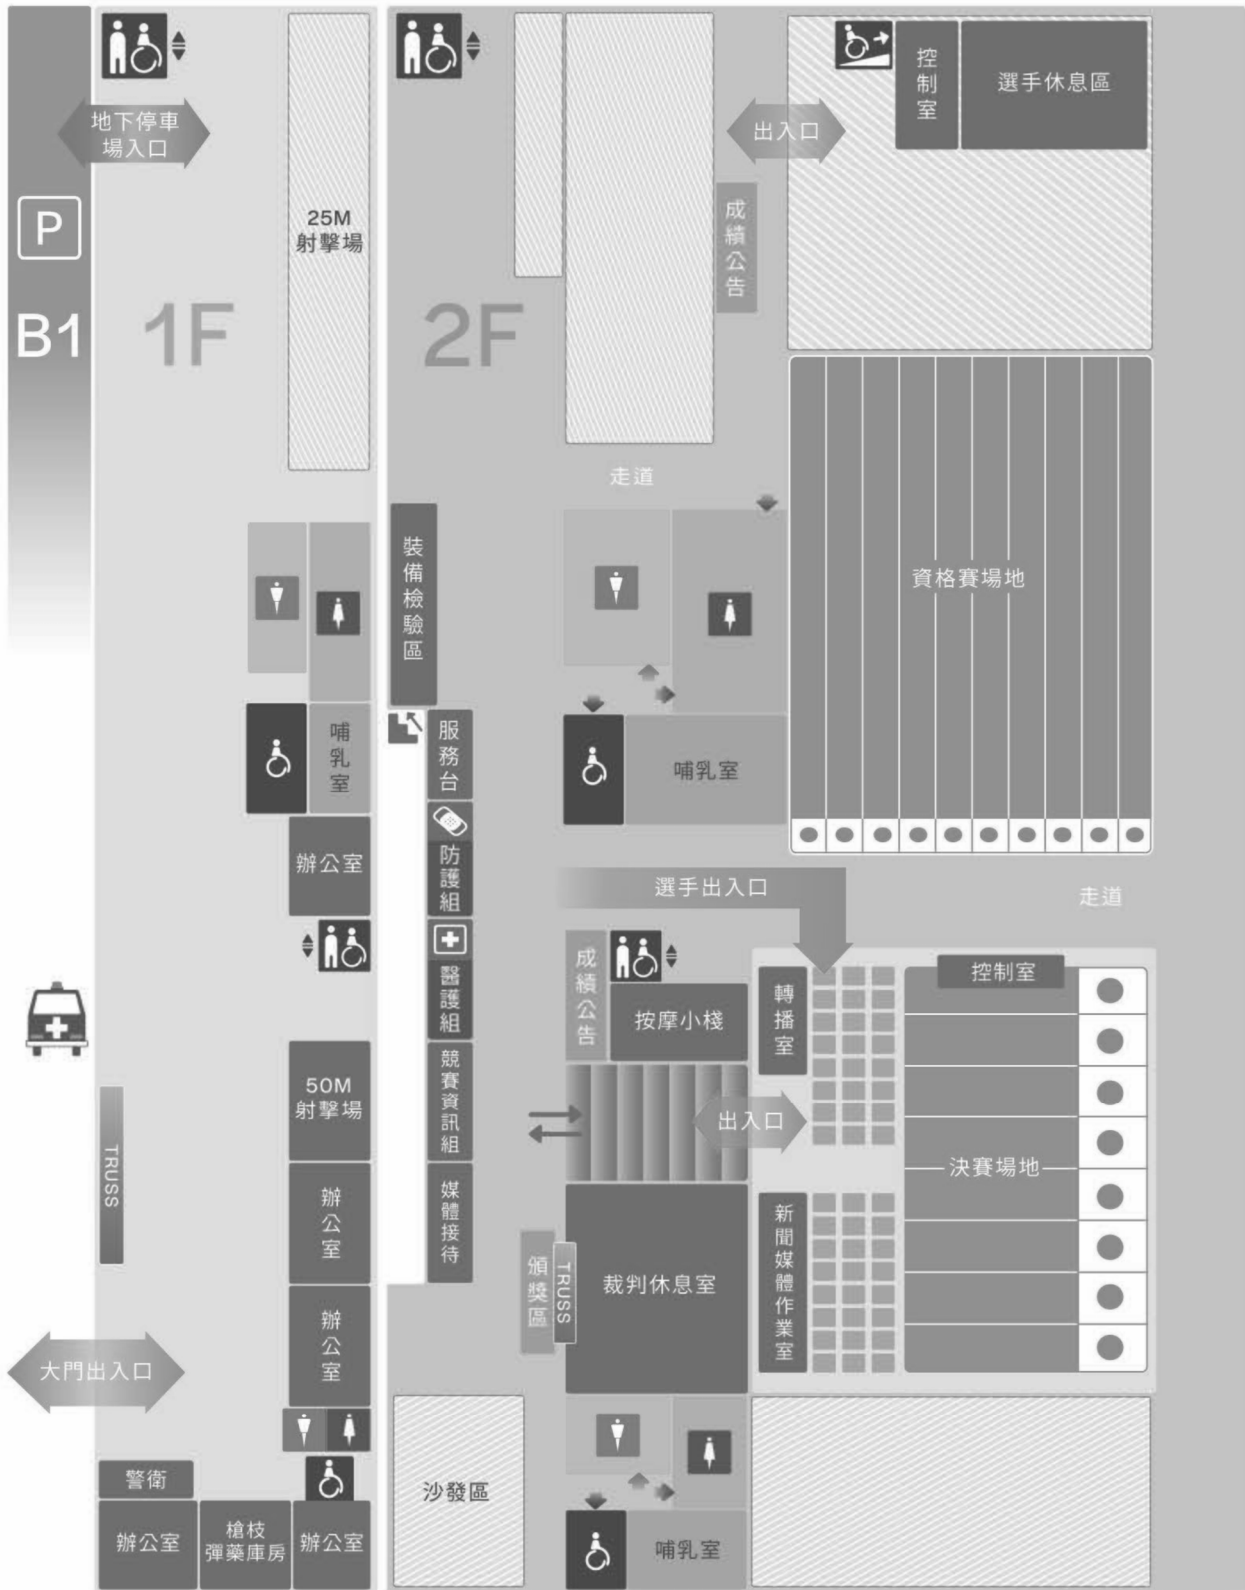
地下停車場入口

P

B1

1F

25M 射擊場

哺乳室

辦公室

50M 射擊場

辦公室

辦公室

TRUSS

大門出入口

警衛

辦公室

槍枝彈藥庫房

辦公室

2F

出入口

成績公告

控制室

選手休息區

走道

裝備檢驗區

服務台

防護組

醫護組

競賽資訊組

媒體接待

哺乳室

資格賽場地

選手出入口

走道

成績公告

按摩小棧

轉播室

控制室

出入口

決賽場地

新聞媒體作業室

頒獎區

TRUSS

裁判休息室

沙發區

哺乳室